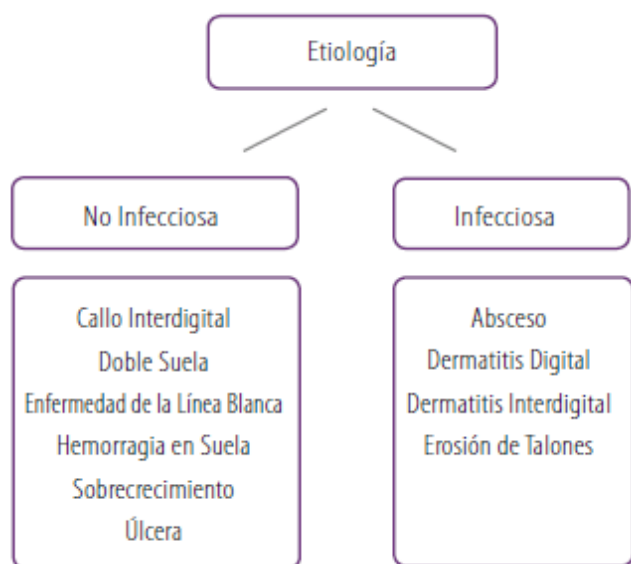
Etiología

No Infecciosa

Infecciosa

Callo Interdigital
Doble Suela
Enfermedad de la Línea Blanca
Hemorragia en Suela
Sobrecrecimiento
Úlcera

Absceso
Dermatitis Digital
Dermatitis Interdigital
Erosión de Talones